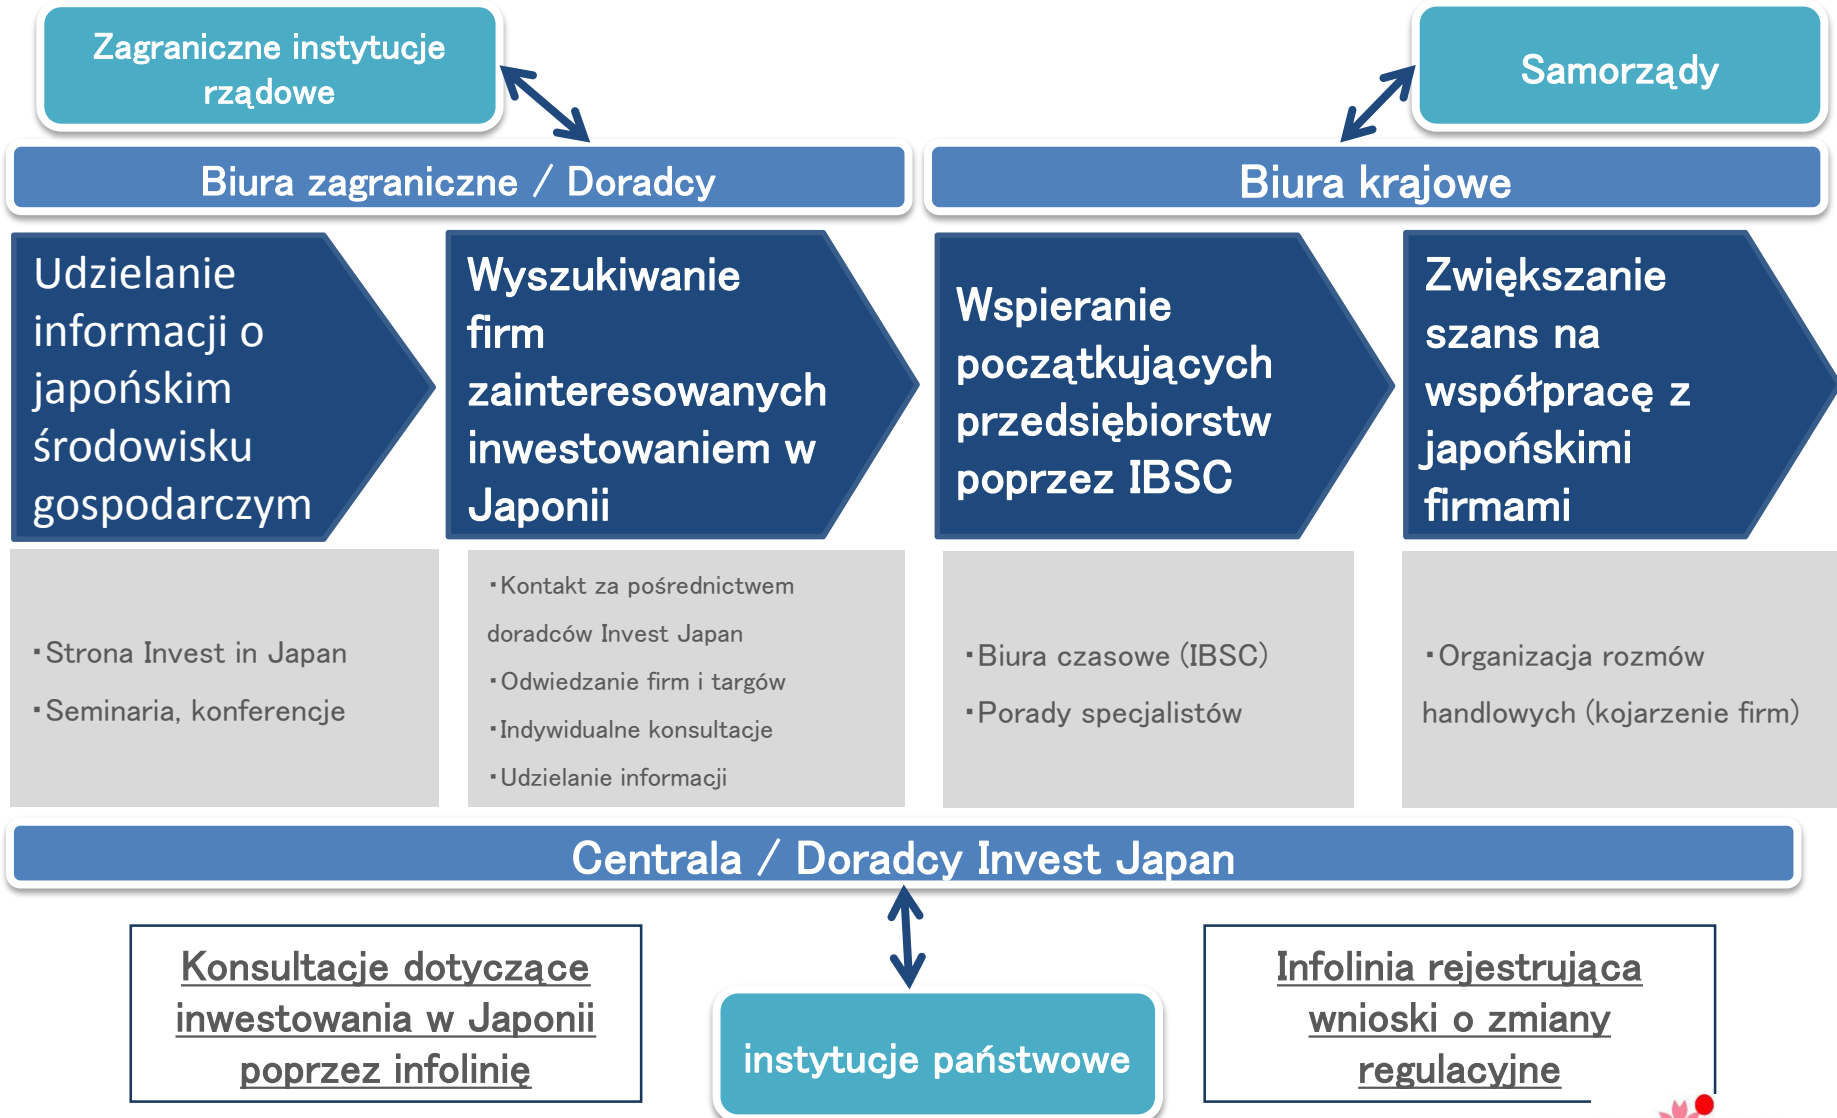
Zagraniczne instytucje rządowe

Samorządy

Biura zagraniczne / Doradcy

Biura krajowe

Udzielanie informacji o japońskim środowisku gospodarczym

Wyszukiwanie firm zainteresowanych inwestowaniem w Japonii

Wspieranie początkujących przedsiębiorstw poprzez IBSC

Zwiększanie szans na współpracę z japońskimi firmami

・Strona Invest in Japan

・Seminaria, konferencje

・Kontakt za pośrednictwem doradców Invest Japan

・Odwiedzanie firm i targów

・Indywidualne konsultacje

・Udzielanie informacji

・Biura czasowe (IBSC)

・Porady specjalistów

・Organizacja rozmów handlowych (kojarzenie firm)

Centrala / Doradcy Invest Japan

Konsultacje dotyczące inwestowania w Japonii poprzez infolinię

instytucje państwowe

Infolinia rejestrująca wnioski o zmiany regulacyjne